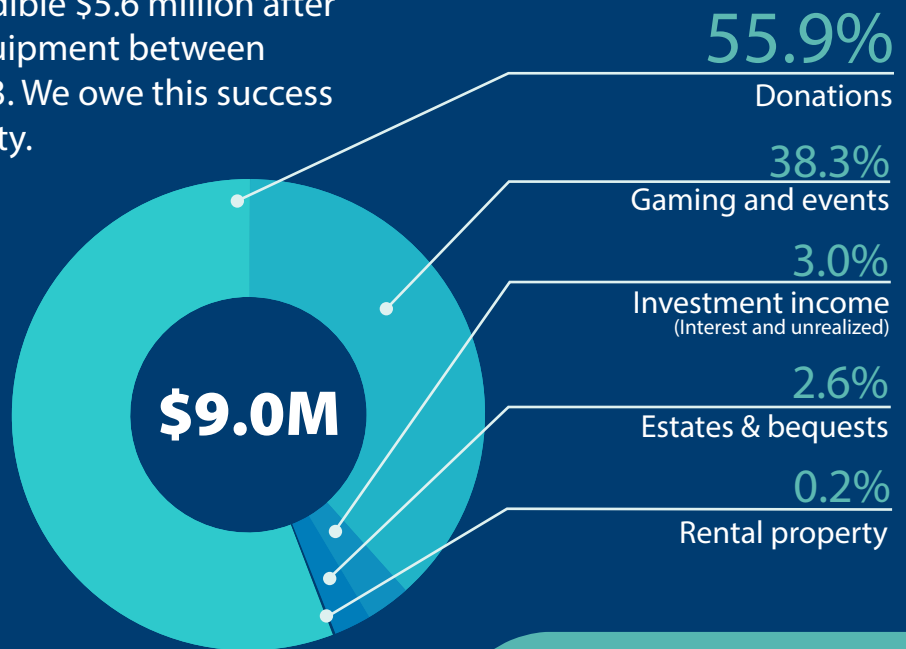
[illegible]dible \$5.6 million after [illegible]uipment between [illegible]3. We owe this success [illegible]ty.

55.9%
Donations

38.3%
Gaming and events

3.0%
Investment income
(Interest and unrealized)

2.6%
Estates & bequests

0.2%
Rental property

\$9.0M